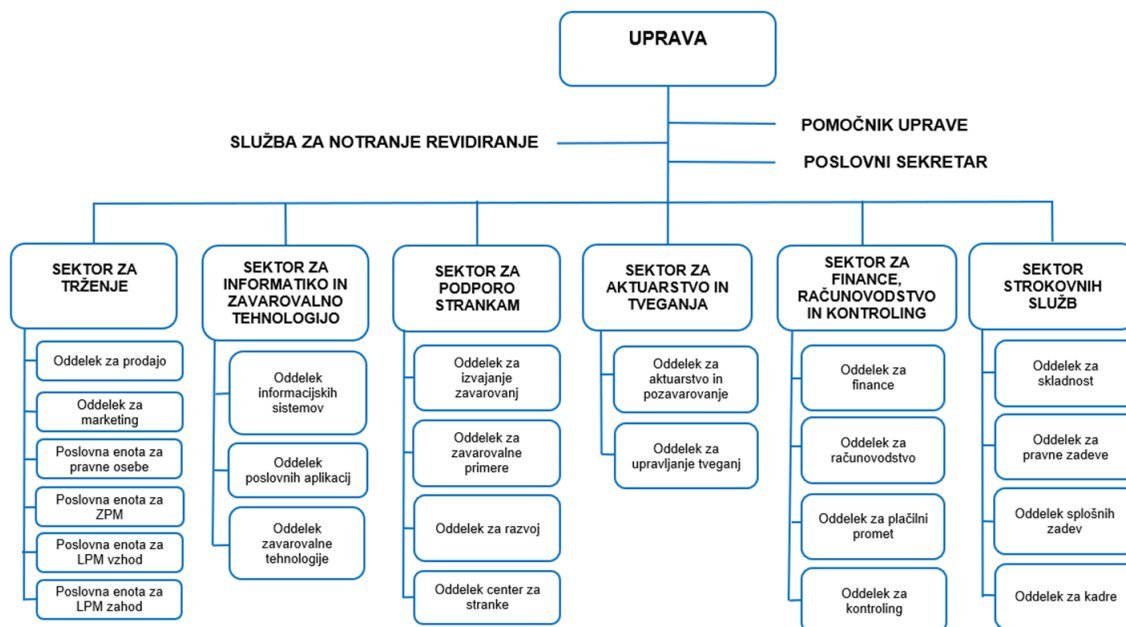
UPRAVA

SLUŽBA ZA NOTRANJE REVIDIRANJE

POMOČNIK UPRAVE

POSLOVNI SEKRETAR

SEKTOR ZA TRŽENJE

Oddelek za prodajo

Oddelek za marketing

Poslovna enota za pravne osebe

Poslovna enota za ZPM

Poslovna enota za LPM vzhod

Poslovna enota za LPM zahod

SEKTOR ZA INFORMATIKO IN ZAVAROVALNO TEHNOLOGIJO

Oddelek informacijskih sistemov

Oddelek poslovnih aplikacij

Oddelek zavarovalne tehnologije

SEKTOR ZA PODPORO STRANKAM

Oddelek za izvajanje zavarovanj

Oddelek za zavarovalne primere

Oddelek za razvoj

Oddelek center za stranke

SEKTOR ZA AKTUARSTVO IN TVEGANJA

Oddelek za aktuarstvo in pozavarovanje

Oddelek za upravljanje tveganj

SEKTOR ZA FINANCE, RAČUNOVODSTVO IN KONTROLING

Oddelek za finance

Oddelek za računovodstvo

Oddelek za plačilni promet

Oddelek za kontroling

SEKTOR STROKOVNIH SLUŽB

Oddelek za skladnost

Oddelek za pravne zadeve

Oddelek splošnih zadev

Oddelek za kadre